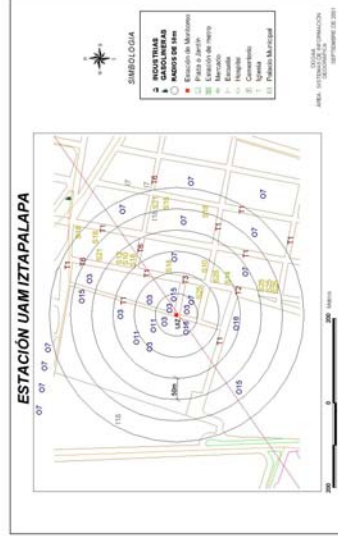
ESTACIÓN UAM IZTAPALAPA

SIMBOLOGIA

INDUSTRIAS
GASOLINERAS
RADIOS de 50m
Estación de Monitoreo
Plaza o Jardín
Estación de Metro
Mercado
Escuela
Hospital
Cementerio
Iglesia
Palacio Municipal

200 0 200 Metros

O7 O7 O7 O7 O15 O3 O11 O3 O15 O3 O16 O3 O7 O18 O7 T1 T1 T1 T1 T1 T1 T3 O7 O7 T15 T16

UAM

CECAM
AREA SISTEMAS DE INFORMACIÓN GEOGRÁFICA
SEPTIEMBRE DE 2001